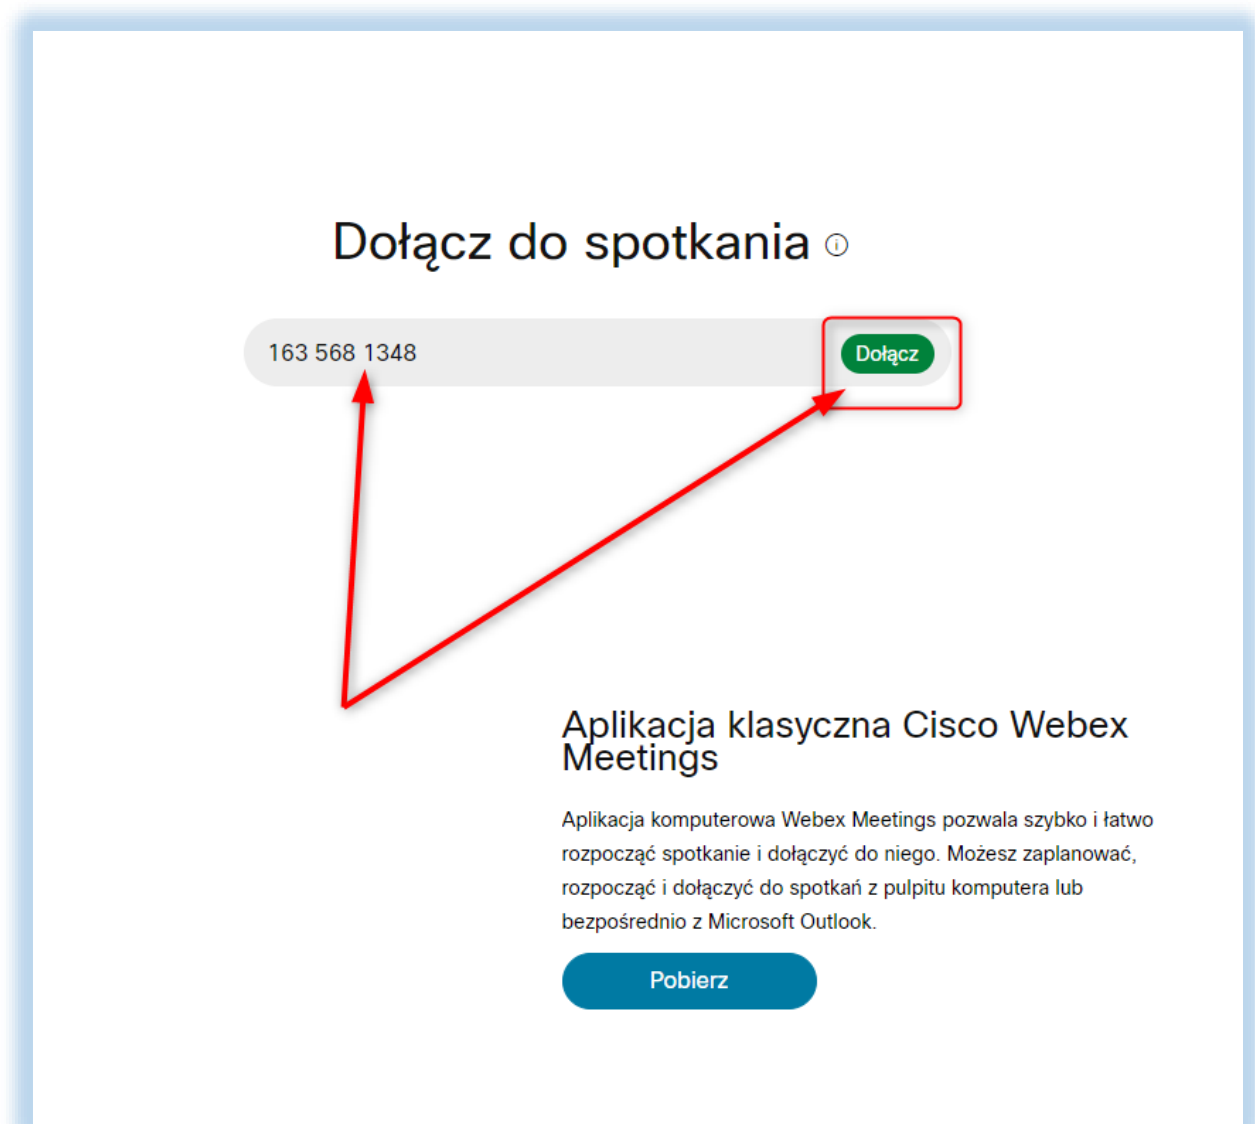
Dołącz do spotkania ⓘ

163 568 1348

Dołącz

Aplikacja klasyczna Cisco Webex Meetings

Aplikacja komputerowa Webex Meetings pozwala szybko i łatwo rozpocząć spotkanie i dołączyć do niego. Możesz zaplanować, rozpocząć i dołączyć do spotkań z pulpitu komputera lub bezpośrednio z Microsoft Outlook.

Pobierz